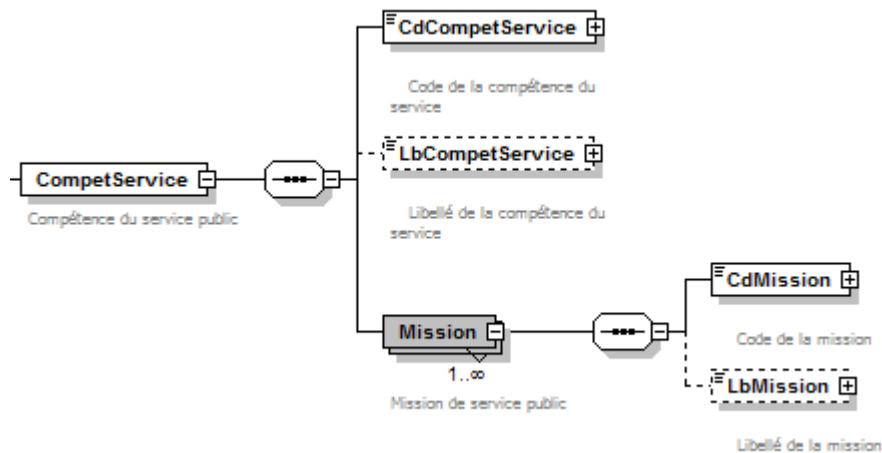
CdCompetService

Code de la compétence du service

CompetService

Compétence du service public

LbCompetService

Libellé de la compétence du service

CdMission

Mission

1..∞

Mission de service public

Code de la mission

LbMission

Libellé de la mission